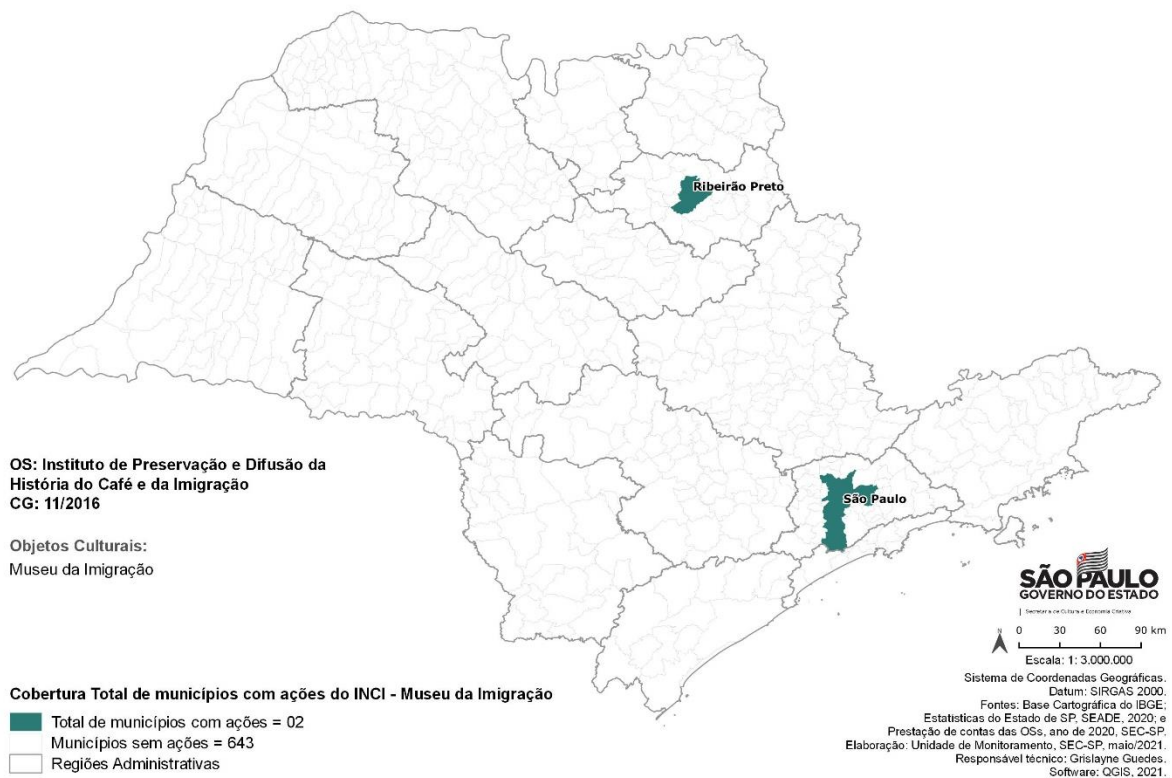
Ribeirão Preto

São Paulo

OS: Instituto de Preservação e Difusão da História do Café e da Imigração
CG: 11/2016

Objetos Culturais:
Museu da Imigração

SÃO PAULO
GOVERNO DO ESTADO
Secretaria de Cultura e Economia Criativa

N
0 30 60 90 km
Escala: 1: 3.000.000

Sistema de Coordenadas Geográficas.
Datum: SIRGAS 2000.
Fontes: Base Cartográfica do IBGE;
Estatísticas do Estado de SP, SEADE, 2020; e
Prestação de contas das OSs, ano de 2020, SEC-SP.
Elaboração: Unidade de Monitoramento, SEC-SP, maio/2021.
Responsável técnico: Grislayne Guedes.
Software: QGIS, 2021.

Cobertura Total de municípios com ações do INCI - Museu da Imigração
Total de municípios com ações = 02
Municípios sem ações = 643
Regiões Administrativas